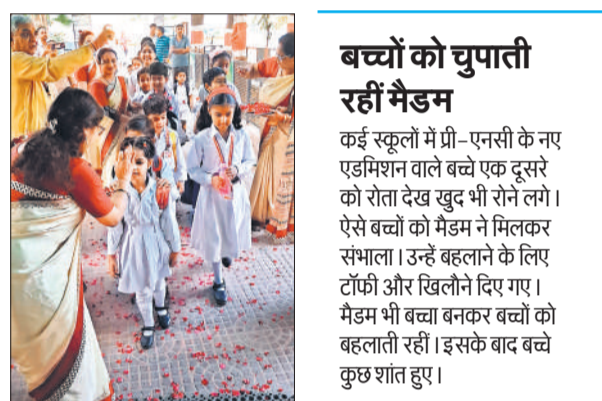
बच्चों को चुपाती रहीं मैडम

कई स्कूलों में प्री-एनसी के नए एडमिशन वाले बच्चे एक दूसरे को रोता देख खुद भी रोने लगे। ऐसे बच्चों को मैडम ने मिलकर संभाला। उन्हें बहलाने के लिए टॉफी और खिलौने दिए गए। मैडम भी बच्चा बनकर बच्चों को बहलाती रहीं। इसके बाद बच्चे कुछ शांत हुए।